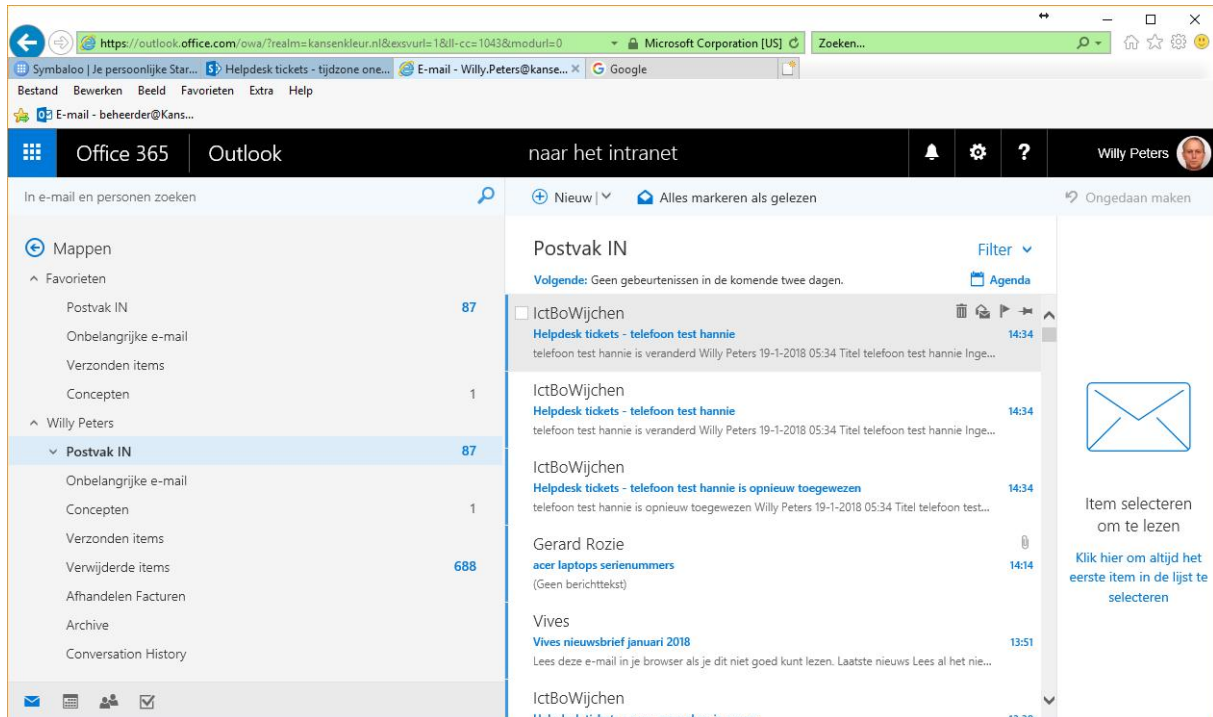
https://outlook.office.com/owa/?realm=kansenkleur.nl&exsvurl=1&ll-cc=1043&modurl=0
Microsoft Corporation [US]
Zoeken...

Symbaloo | Je persoonlijke Star...
Helpdesk tickets - tijdzone one...
E-mail - Willy.Peters@kanse...
Google

Bestand Bewerken Beeld Favorieten Extra Help
E-mail - beheerder@Kans...

Office 365 Outlook
naar het intranet
?
Willy Peters

In e-mail en personen zoeken
Nieuw
Alles markeren als gelezen
Ongedaan maken

Mappen
^ Favorieten
Postvak IN 87
Onbelangrijke e-mail
Verzonden items
Concepten 1
^ Willy Peters
Postvak IN 87
Onbelangrijke e-mail
Concepten 1
Verzonden items
Verwijderde items 688
Afhandelen Facturen
Archive
Conversation History

Postvak IN
Filter
Volgende: Geen gebeurtenissen in de komende twee dagen.
Agenda

IctBoWijchen
Helpdesk tickets - telefoon test hannie
14:34
telefoon test hannie is veranderd Willy Peters 19-1-2018 05:34 Titel telefoon test hannie Inge...

IctBoWijchen
Helpdesk tickets - telefoon test hannie
14:34
telefoon test hannie is veranderd Willy Peters 19-1-2018 05:34 Titel telefoon test hannie Inge...

IctBoWijchen
Helpdesk tickets - telefoon test hannie is opnieuw toegewezen
14:34
telefoon test hannie is opnieuw toegewezen Willy Peters 19-1-2018 05:34 Titel telefoon test...

Gerard Rozie
acer laptops serienummers
14:14
(Geen berichttekst)

Vives
Vives nieuwsbrief januari 2018
13:51
Lees deze e-mail in je browser als je dit niet goed kunt lezen. Laatste nieuws Lees al het nie...

IctBoWijchen
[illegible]

Item selecteren om te lezen
Klik hier om altijd het eerste item in de lijst te selecteren